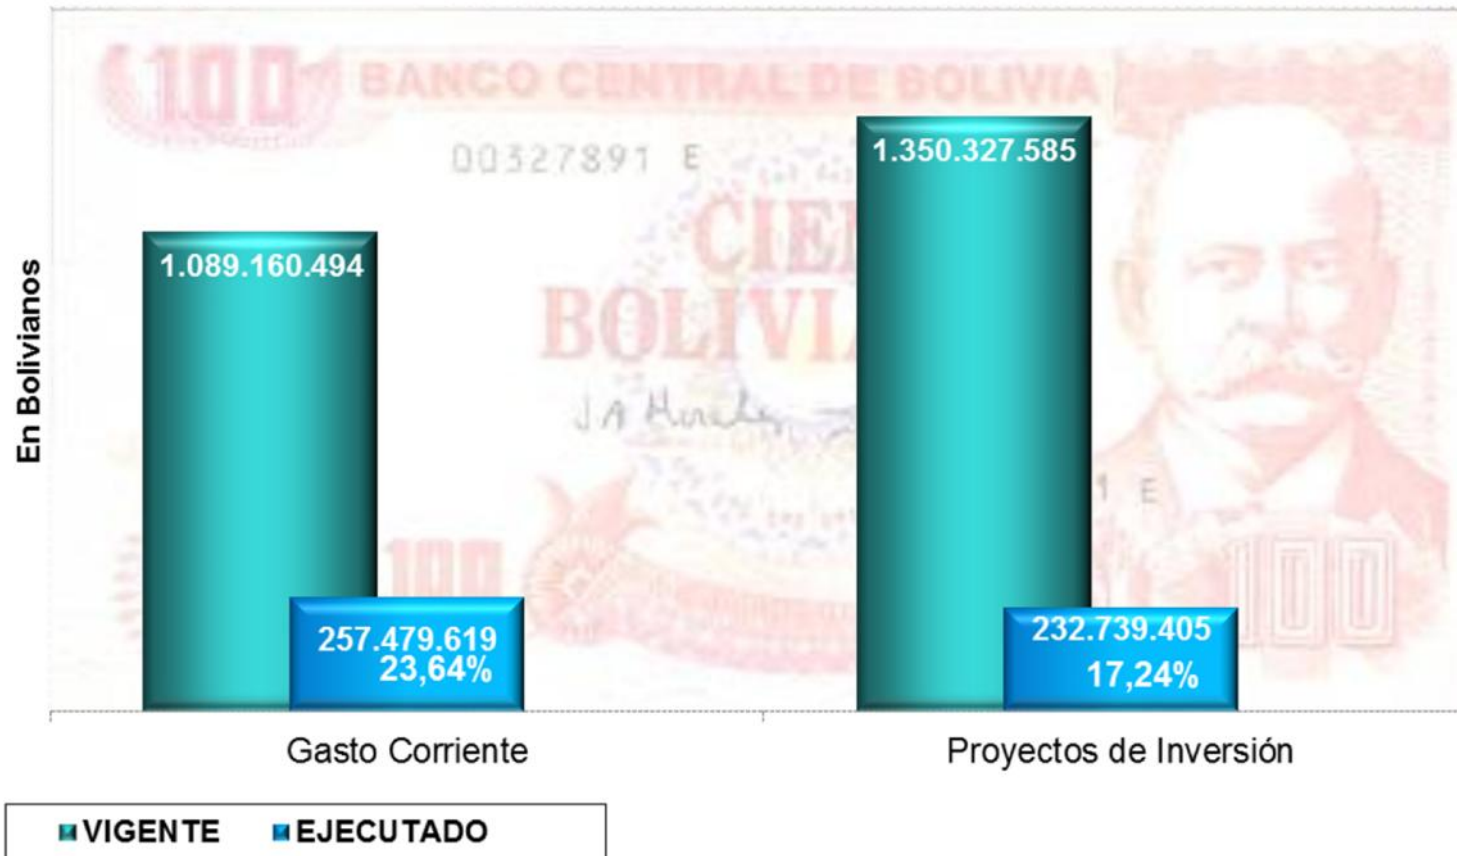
100 BANCO CENTRAL DE BOLIVIA

00327891 E

CIEN BOLIVIA

J A Morales

1 E

100

100

En Bolivianos

1.089.160.494

257.479.619
23,64%

1.350.327.585

232.739.405
17,24%

Gasto Corriente

Proyectos de Inversión

VIGENTE EJECUTADO